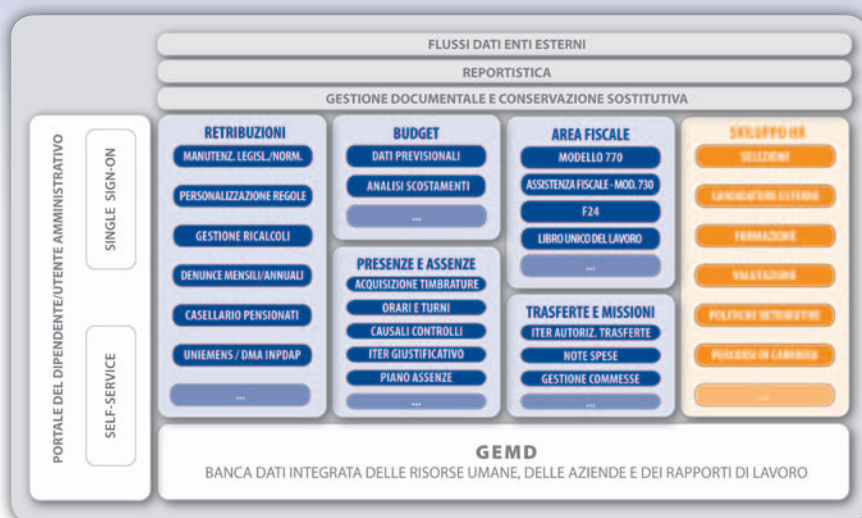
FLUSSI DATI ENTI ESTERNI

REPORTISTICA

GESTIONE DOCUMENTALE E CONSERVAZIONE SOSTITUTIVA

PORTALE DEL DIPENDENTE/UTENTE AMMINISTRATIVO

SINGLE SIGN-ON

SELF-SERVICE

RETRIBUZIONI

MANUTENZ. LEGISL./NORM.

PERSONALIZZAZIONE REGOLE

GESTIONE RICALCOLI

DENUNCE MENSILI/ANNUALI

CASELLARIO PENSIONATI

UNIEMENS / DMA INPDAP

...

BUDGET

DATI PREVISIONALI

ANALISI SCOSTAMENTI

...

PRESENZE E ASSENZE

ACQUISIZIONE TIMBRATURE

ORARI E TURNI

CAUSALI CONTROLLI

ITER GIUSTIFICATIVO

PIANO ASSENZE

...

AREA FISCALE

MODELLO 770

ASSISTENZA FISCALE - MOD. 730

F24

LIBRO UNICO DEL LAVORO

...

TRASFERTE E MISSIONI

ITER AUTORIZ. TRASFERTE

NOTE SPESE

GESTIONE COMMESSE

...

SVILUPPO HR

SELEZIONE

CANDIDATURE ESTERNE

FORMAZIONE

VALUTAZIONE

POLITICHE RETRIBUTIVE

PERCORSI DI CARRIERA

...

GEMD

BANCA DATI INTEGRATA DELLE RISORSE UMANE, DELLE AZIENDE E DEI RAPPORTI DI LAVORO